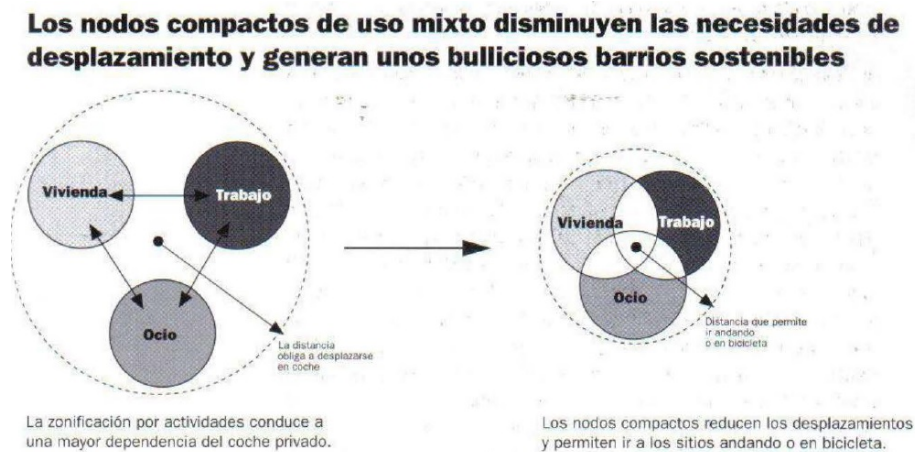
Los nodos compactos de uso mixto disminuyen las necesidades de desplazamiento y generan unos bulliciosos barrios sostenibles

Vivienda

Trabajo

Ocio

La distancia obliga a desplazarse en coche

La zonificación por actividades conduce a una mayor dependencia del coche privado.

Vivienda

Trabajo

Ocio

Distancia que permite ir andando o en bicicleta

Los nodos compactos reducen los desplazamientos y permiten ir a los sitios andando o en bicicleta.